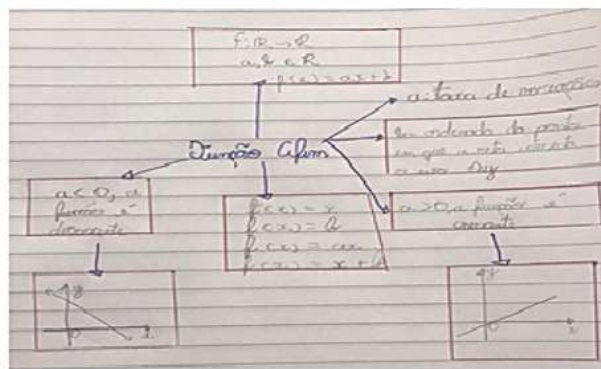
$f: \mathbb{R} \to \mathbb{R}$
$a, b \in \mathbb{R}$
$f(x) = ax + b$

Função Afim

a: taxa de variação

b: ordenada do ponto em que a reta intersecta o eixo Oy

$a < 0$, a função é decrescente

$f(x) = x$
$f(x) = a$
$f(x) = ax$
$f(x) = x + b$

$a > 0$, a função é crescente

y
0
x

y
0
x